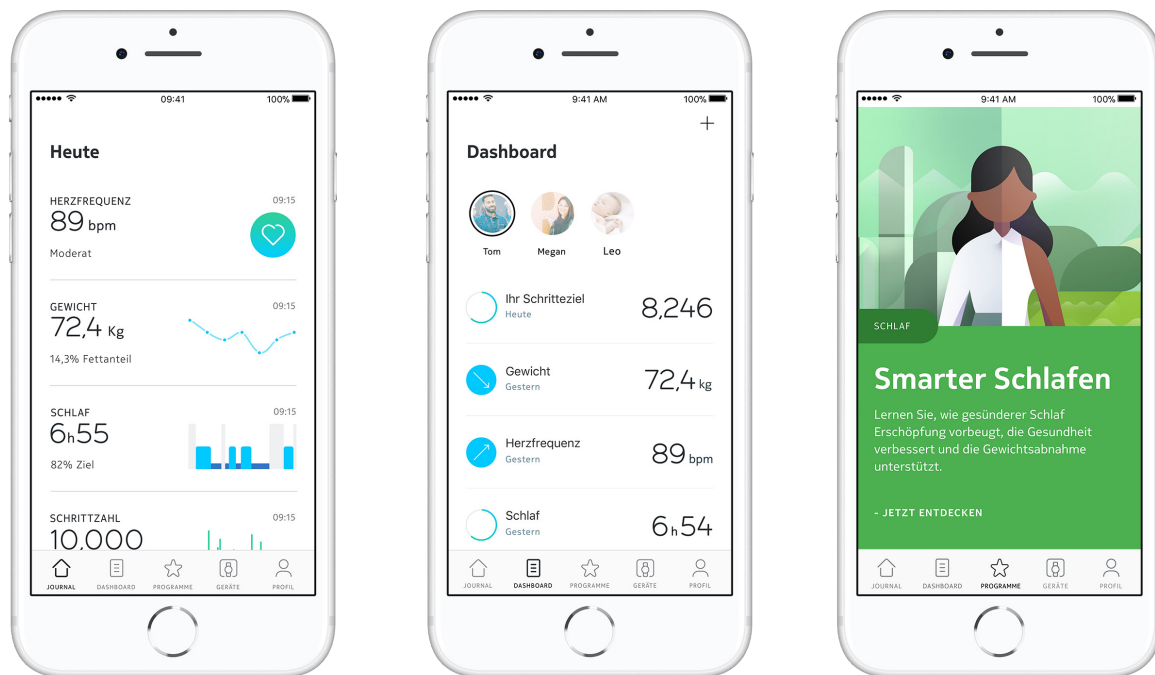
••••• 09:41 100%

Heute

HERZFREQUENZ 09:15
89 bpm
Moderat

GEWICHT 09:15
72,4 Kg
14,3% Fettanteil

SCHLAF 09:15
6h55
82% Ziel

SCHRITTZAHL 09:15
10,000

JOURNAL DASHBOARD PROGRAMME GERÄTE PROFIL

••••• 9:41 AM 100%

+

Dashboard

Tom Megan Leo

Ihr Schritteziel
Heute
8,246

Gewicht
Gestern
72,4 kg

Herzfrequenz
Gestern
89 bpm

Schlaf
Gestern
6h54

JOURNAL DASHBOARD PROGRAMME GERÄTE PROFIL

••••• 9:41 AM 100%

SCHLAF

Smarter Schlafen

Lernen Sie, wie gesünderer Schlaf Erschöpfung vorbeugt, die Gesundheit verbessert und die Gewichtsabnahme unterstützt.

- JETZT ENTDECKEN

JOURNAL DASHBOARD PROGRAMME GERÄTE PROFIL